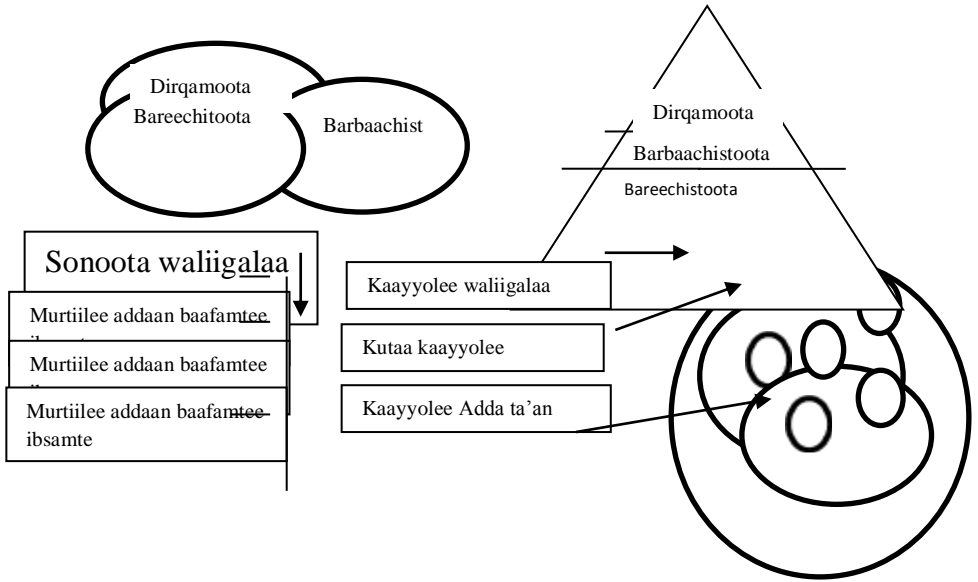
Dirqamoota Bareechitoota

Barbaachist

Dirqamoota

Barbaachistoota

Bareechistoota

Sonoota waliigalaa

Murtiilee addaan baafamtee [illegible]

Murtiilee addaan baafamtee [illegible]

Murtiilee addaan baafamtee ibsamte

Kaayyolee waliigalaa

Kutaa kaayyolee

Kaayyolee Adda ta'an